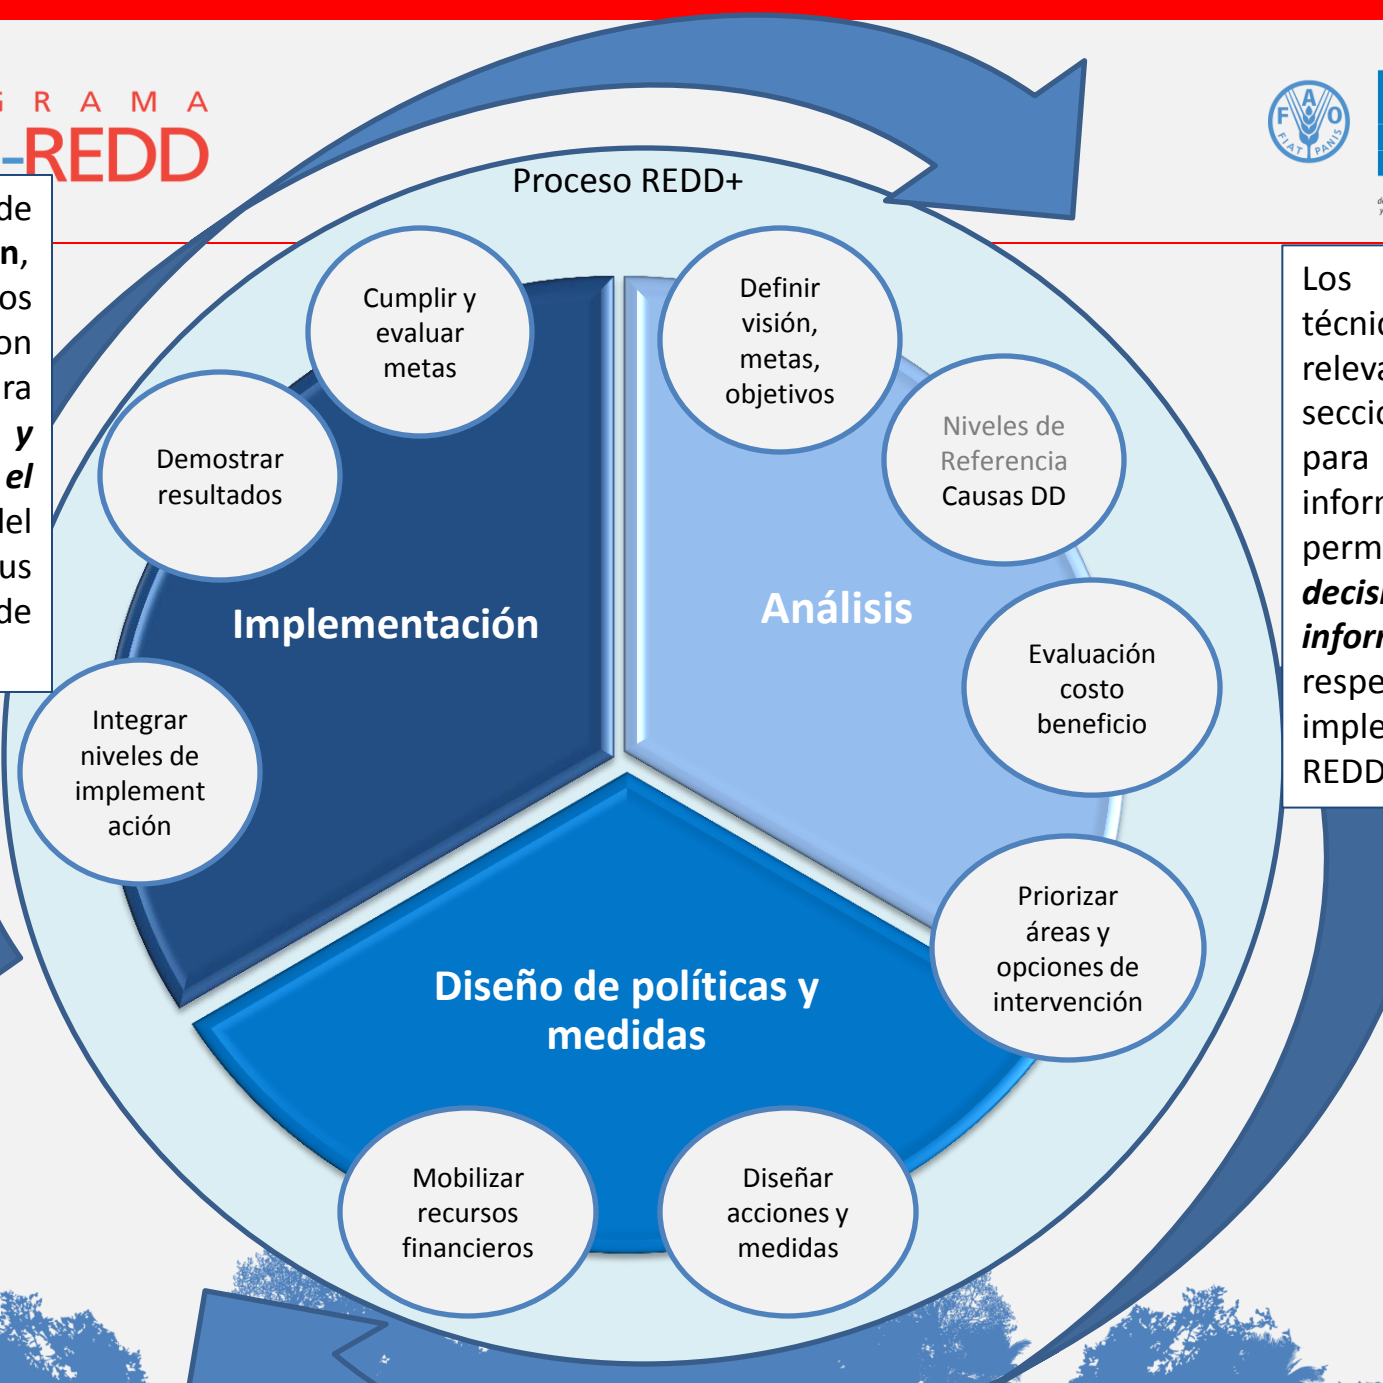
G R A M A
-REDD

de
n,
os
on
ra
y
el
del
us
de

Proceso REDD+

Cumplir y evaluar metas

Demostrar resultados

Implementación

Integrar niveles de implementación

Definir visión, metas, objetivos

Niveles de Referencia Causas DD

Análisis

Evaluación costo beneficio

Priorizar áreas y opciones de intervención

Diseño de políticas y medidas

Mobilizar recursos financieros

Diseñar acciones y medidas

FAO
FIAT PANIS

Los
técnic
releva
seccio
para
inforr
perm
decisi
infor
respe
imple
REDD